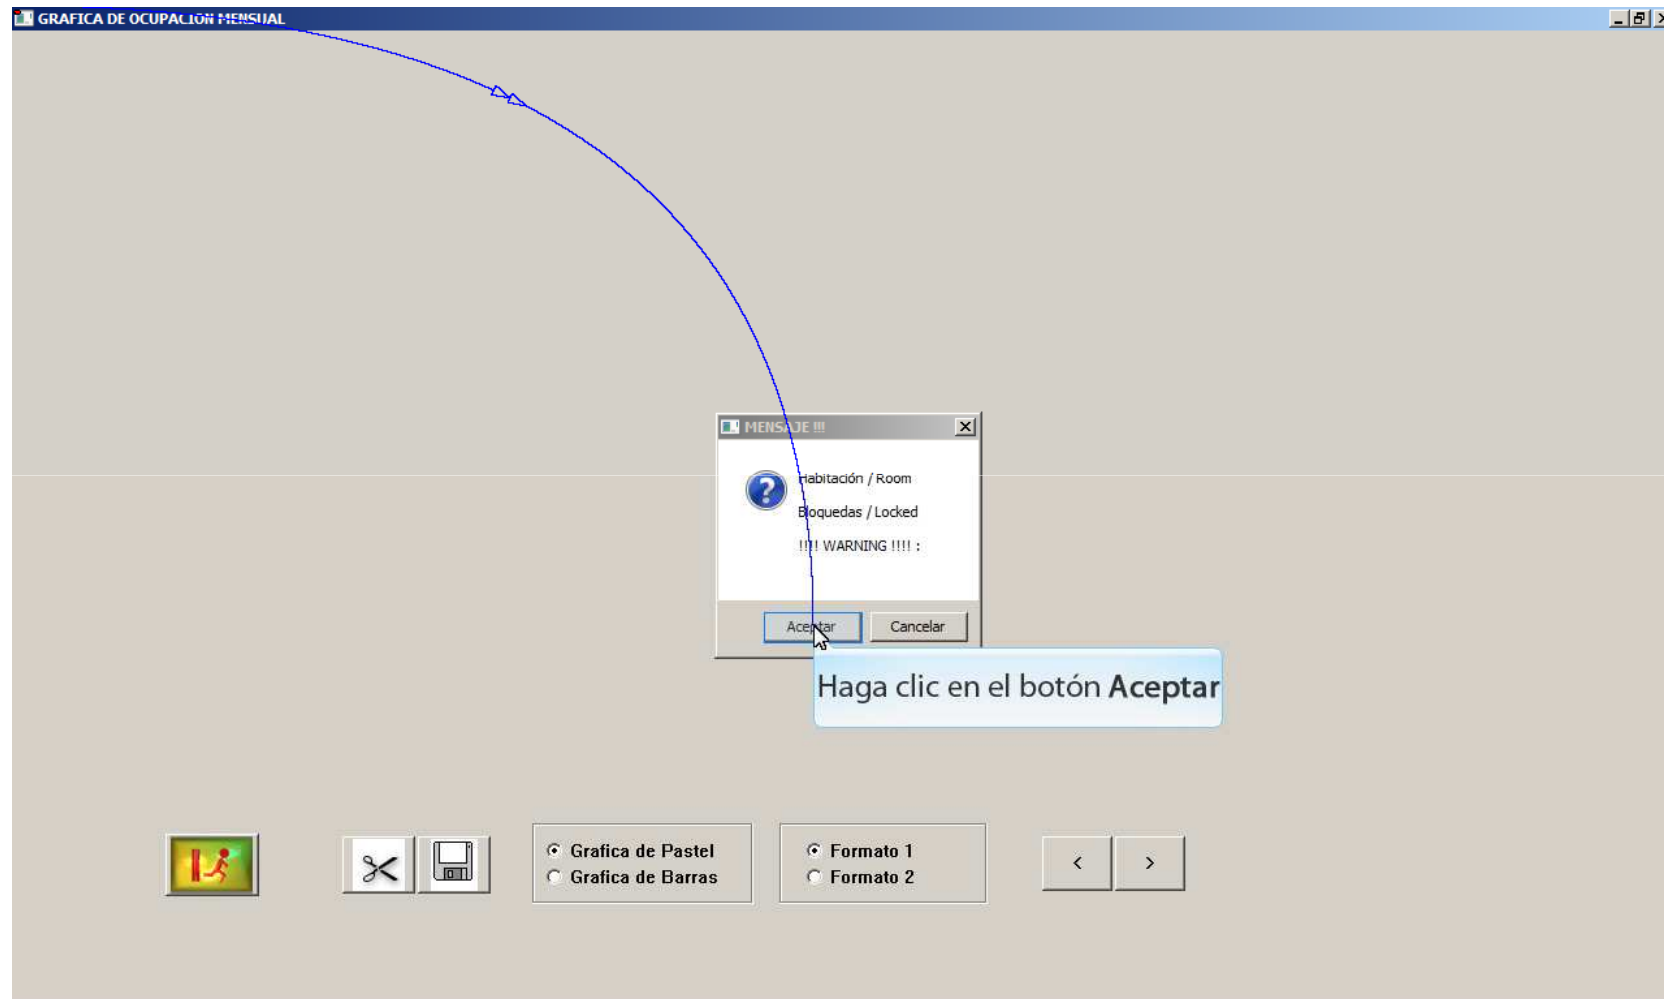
GRAFICA DE OCUPACION MENSUAL

MENSAJE !!!

Habitación / Room

Bloquedas / Locked

!!!! WARNING !!!! :

Aceptar Cancelar

Haga clic en el botón **Aceptar**

Grafica de Pastel
Grafica de Barras

Formato 1
Formato 2

<
>